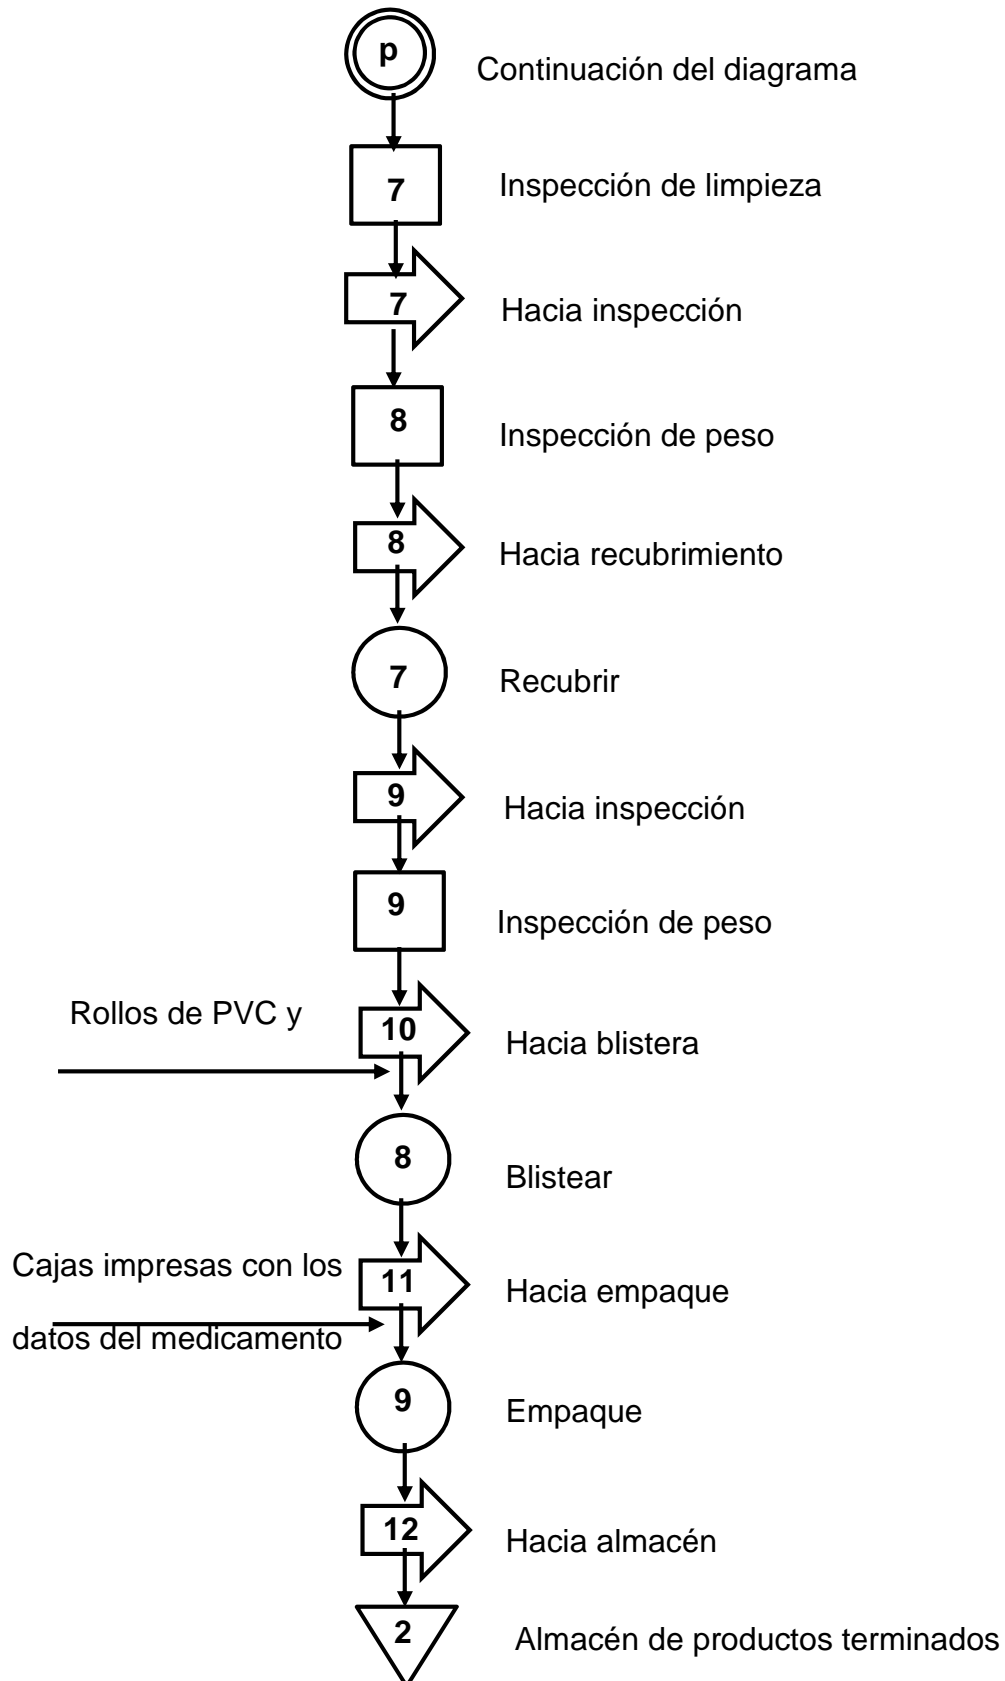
p
Continuación del diagrama

7
Inspección de limpieza

7
Hacia inspección

8
Inspección de peso

8
Hacia recubrimiento

7
Recubrir

9
Hacia inspección

9
Inspección de peso

Rollos de PVC y

10
Hacia blistera

8
Blistear

Cajas impresas con los datos del medicamento

11
Hacia empaque

9
Empaque

12
Hacia almacén

2
Almacén de productos terminados